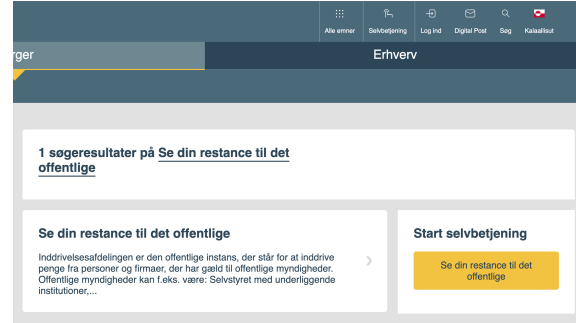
Alle emner Selvbetjening Log ind Digital Post Søg Kalaallisut

rger

Erhverv

1 søgeresultater på Se din restance til det offentlige

Se din restance til det offentlige

Inddrivelsesafdelingen er den offentlige instans, der står for at inddrive penge fra personer og firmaer, der har gæld til offentlige myndigheder. Offentlige myndigheder kan f.eks. være: Selvstyret med underliggende institutioner,...

Start selvbetjening

Se din restance til det offentlige